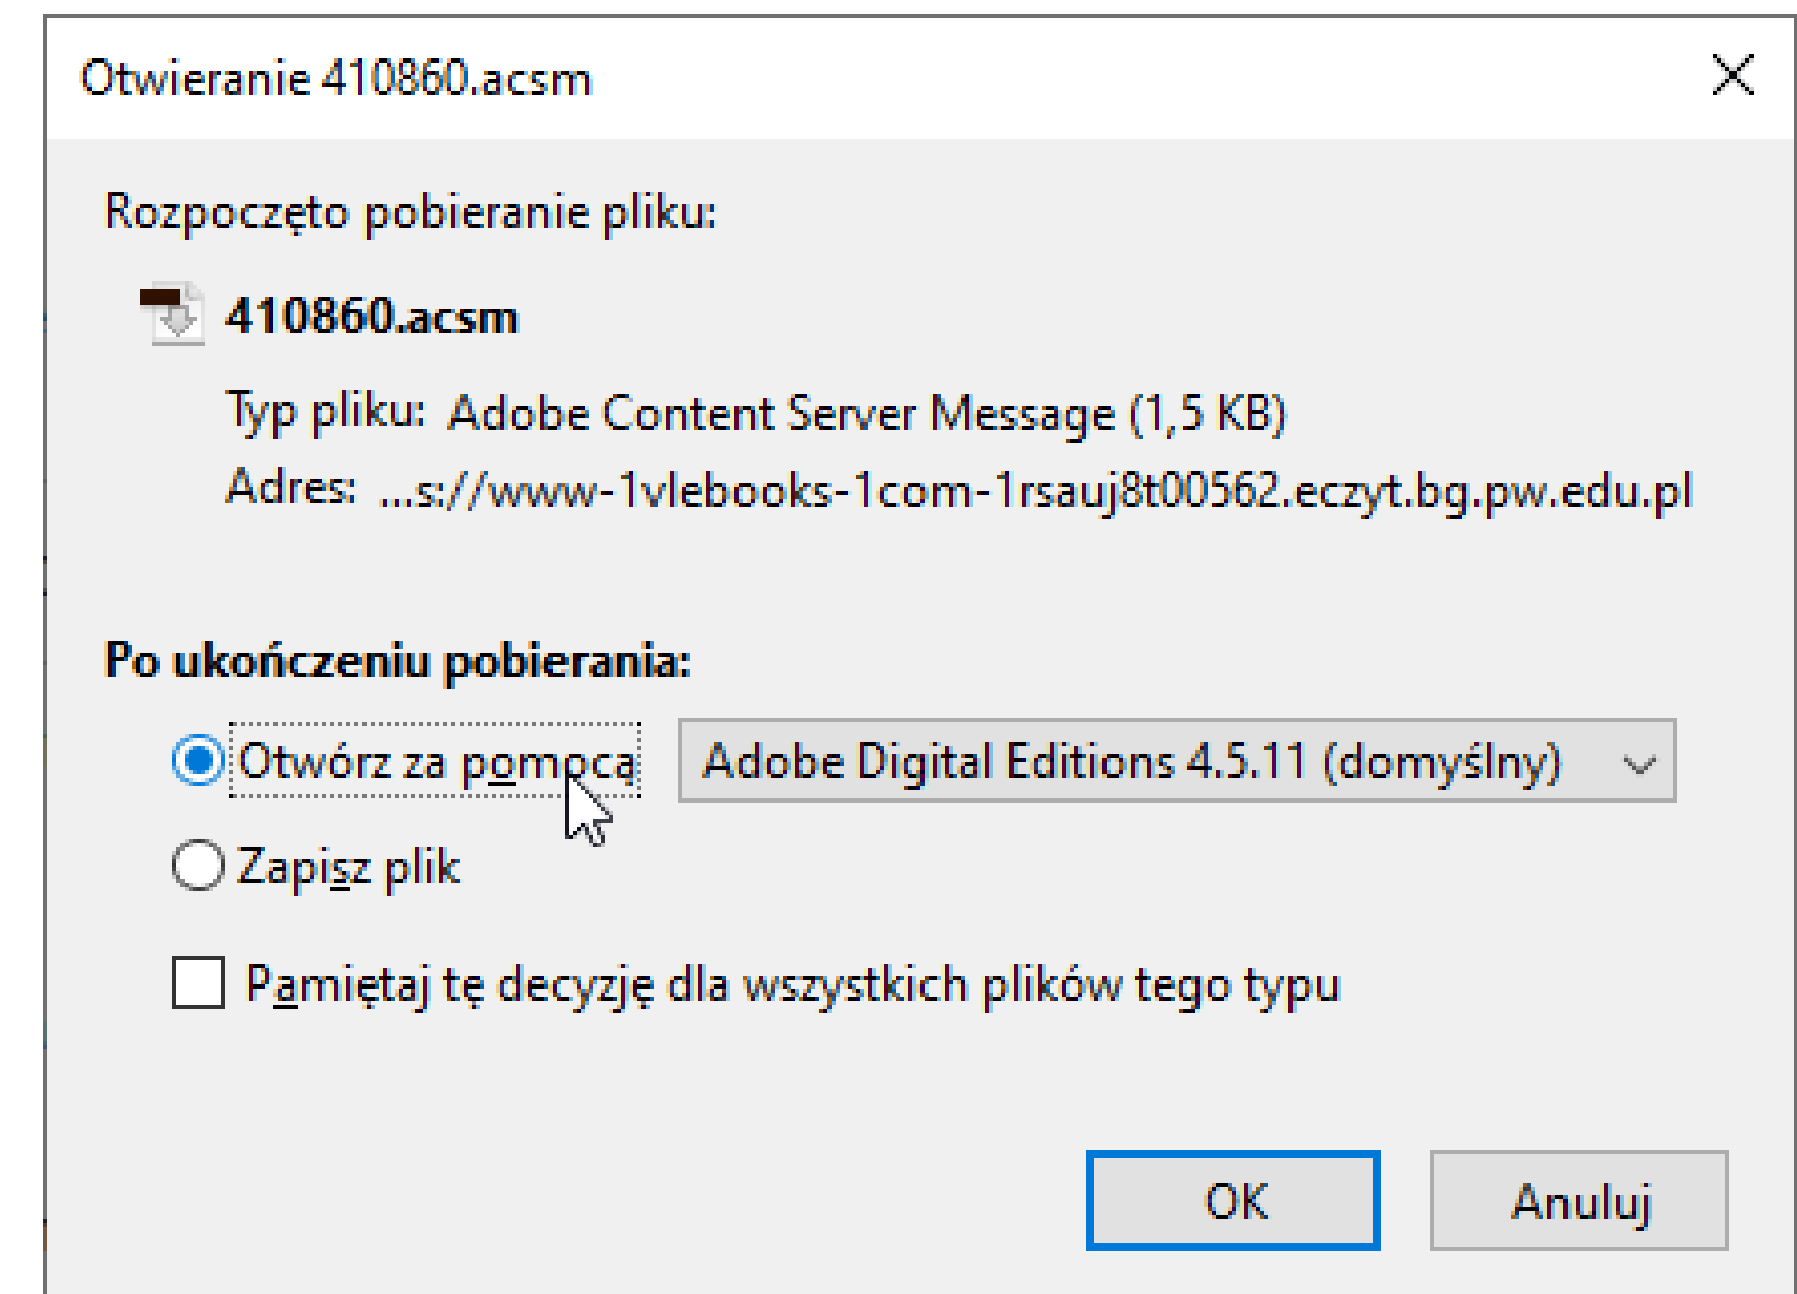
Otwieranie 410860.acsm

Rozpoczęto pobieranie pliku:

410860.acsm

Typ pliku: Adobe Content Server Message (1,5 KB)

Adres: ...s://www-1vlebooks-1com-1rsauj8t00562.eczyt.bg.pw.edu.pl

Po ukończeniu pobierania:

Otwórz za pomocą

Adobe Digital Editions 4.5.11 (domyślny)

Zapisz plik

Pamiętaj tę decyzję dla wszystkich plików tego typu

OK

Anuluj